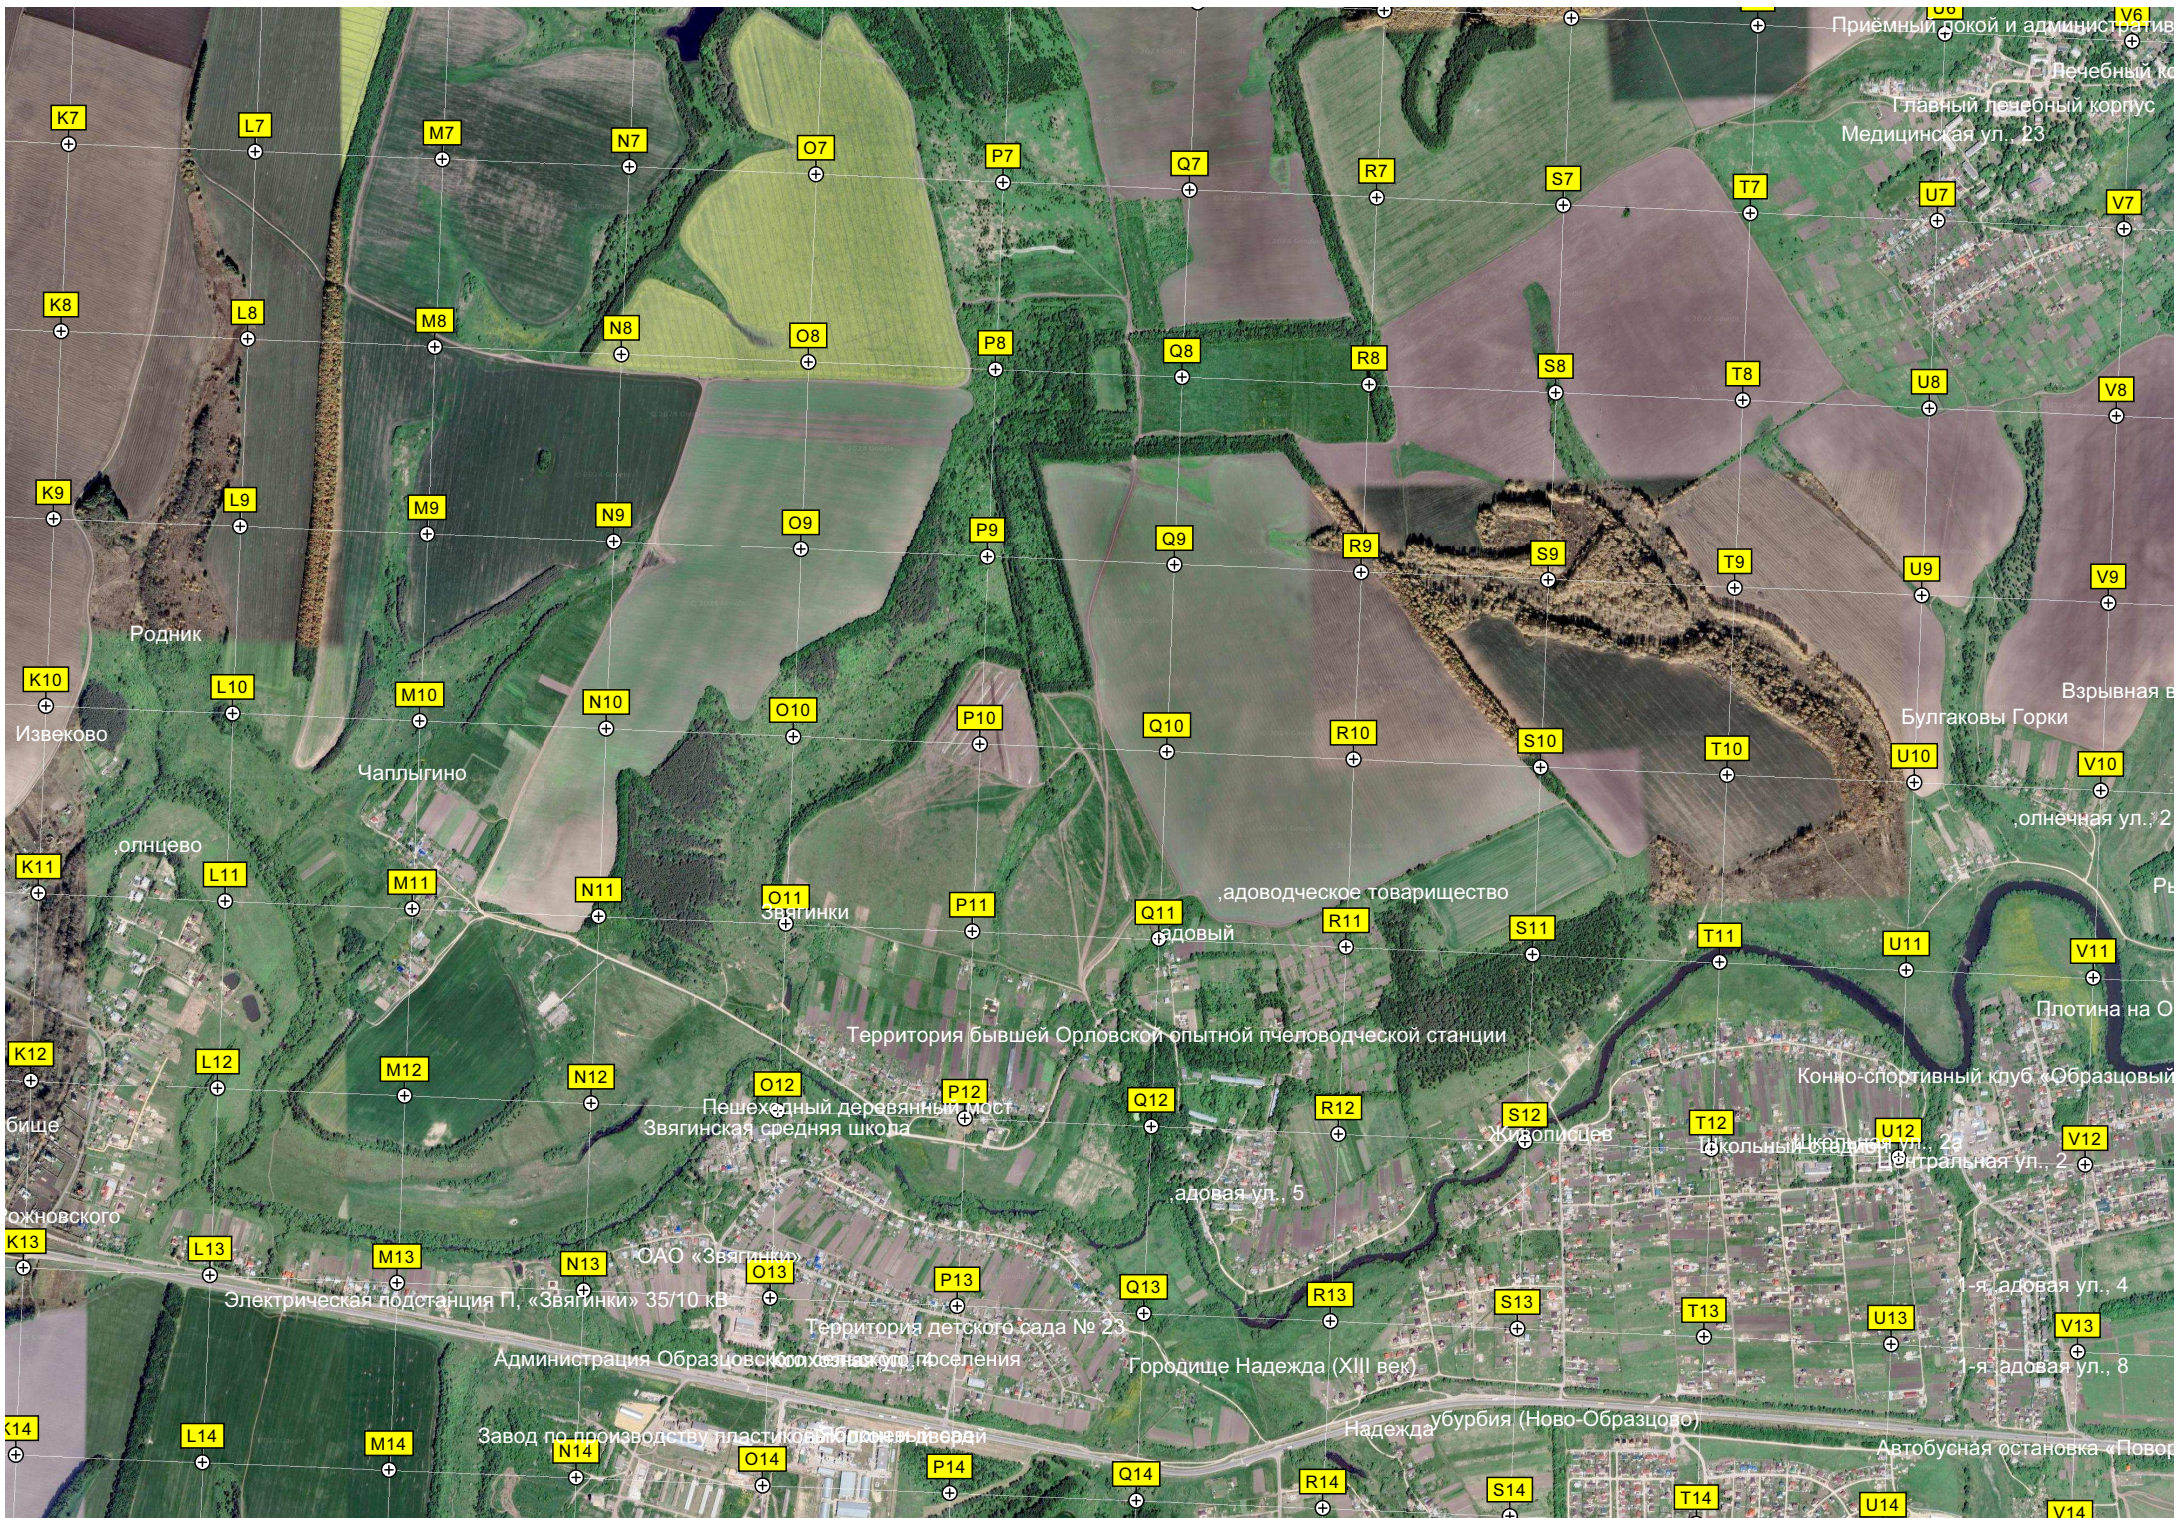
U6
V6
Приёмный покой и администрация
Лечебный к
Главный лечебный корпус
Медицинская ул., 23

K7 L7 M7 N7 O7 P7 Q7 R7 S7 T7 U7 V7
K8 L8 M8 N8 O8 P8 Q8 R8 S8 T8 U8 V8
K9 L9 M9 N9 O9 P9 Q9 R9 S9 T9 U9 V9
Родник
Взрывная в
K10 L10 M10 N10 O10 P10 Q10 R10 S10 T10 U10 V10
Извеково
Булгаковы Горки
Чаплыгино
,олнечная ул., 2
,олнцево
,адоводческое товарищество
K11 L11 M11 N11 O11 P11 Q11 R11 S11 T11 U11 V11
Звягинки
,адовый
Плотина на О
Территория бывшей Орловской опытной пчеловодческой станции
K12 L12 M12 N12 O12 P12 Q12 R12 S12 T12 U12 V12
Конно-спортивный клуб «Образцовый
Пешеходный деревянный мост
Звягинская средняя школа
Живописцев
Школьный стадион
ул., 2а
Центральная ул., 2
бище
,адовая ул., 5
,ожновского
K13 L13 M13 N13 O13 P13 Q13 R13 S13 T13 U13 V13
ОАО «Звягинки»
Электрическая подстанция П, «Звягинки» 35/10 кВ
1-я ,адовая ул., 4
Территория детского сада № 23
Администрация Образцовского сельского поселения
Городище Надежда (XIII век)
1-я ,адовая ул., 8
Завод по производству пластиковых окон и дверей
Надежда
,убурбия (Ново-Образцово)
Автобусная остановка «Ново
K14 L14 M14 N14 O14 P14 Q14 R14 S14 T14 U14 V14